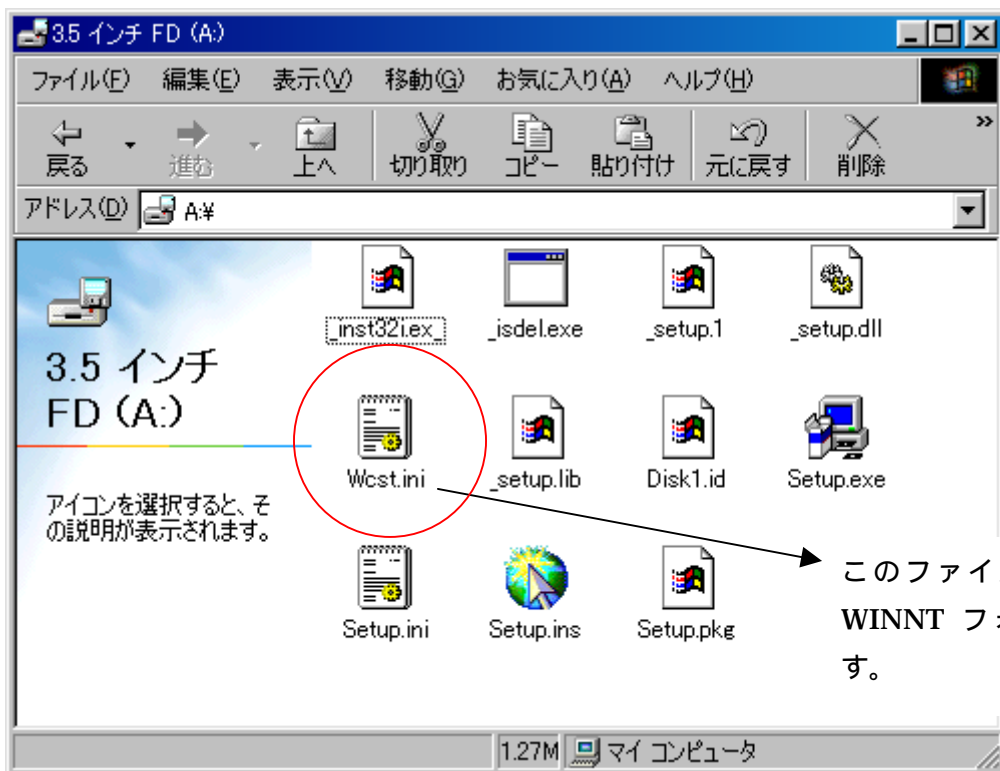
3.5 インチ FD (A:)

ファイル(F) 編集(E) 表示(V) 移動(G) お気に入り(A) ヘルプ(H)

戻る 進む 上へ 切り取り コピー 貼り付け 元に戻す 削除

アドレス(D) A:¥

3.5 インチ FD (A:)

アイコンを選択すると、その説明が表示されます。

_inst32i.ex_ _isdel.exe _setup.1 _setup.dll

Wcst.ini _setup.lib Disk1.id Setup.exe

Setup.ini Setup.ins Setup.pkg

このファイ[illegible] WINNT フ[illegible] す。

1.27M マイ コンピュータ